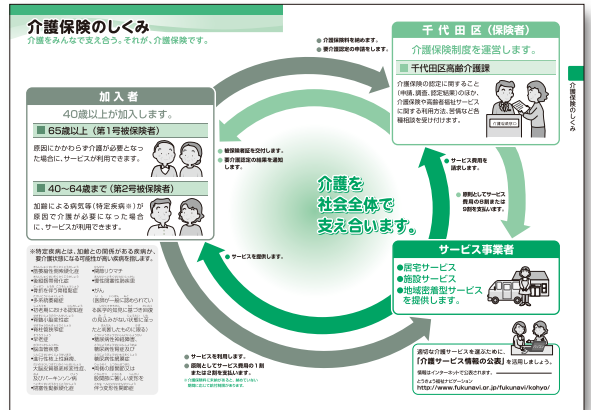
介護保険のしくみ
介護をみんなで支え合う。それが、介護保険です。

加入者
40歳以上が加入します。
■ 65歳以上（第1号被保険者）
原因にかかわらず介護が必要となった場合に、サービスが利用できます。
■ 40～64歳まで（第2号被保険者）
加齢による病気等（特定疾病※）が原因で介護が必要になった場合に、サービスが利用できます。

※特定疾病とは、加齢との関係がある疾病が、要介護状態になる可能性が高い疾病を指します。
●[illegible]
●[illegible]
●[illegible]
●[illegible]
●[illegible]
●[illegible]
●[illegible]
●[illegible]
●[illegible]
●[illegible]
●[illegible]
●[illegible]

千代田区（保険者）
介護保険制度を運営します。
■ 千代田区高齢介護課
介護保険の認定に関すること（申請、調査、認定結果）のほか、介護保険や高齢者福祉サービスに関する利用方法、苦情など各種相談を受け付けます。

● 介護保険料を納めます。
● 要介護認定の申請をします。

● 被保険者証を交付します。
● 要介護認定の結果を通知します。

介護を社会全体で支え合います。

● サービス費用を請求します。
● 原則としてサービス費用の9割または8割を支払います。

サービス事業者
●居宅サービス
●施設サービス
●地域密着型サービス
を提供します。

● サービスを提供します。

● サービスを利用します。
● 原則としてサービス費用の1割または2割を支払います。
※介護保険料と未納があると、給付に制限が生じます。

適切な介護サービスを選ぶために、「介護サービス情報の公表」を活用しましょう。
情報はインターネットで公表されます。
とうきょう福祉ナビゲーション
http://www.fukunavi.or.jp/fukunavi/kohyo/

介護保険のしくみ